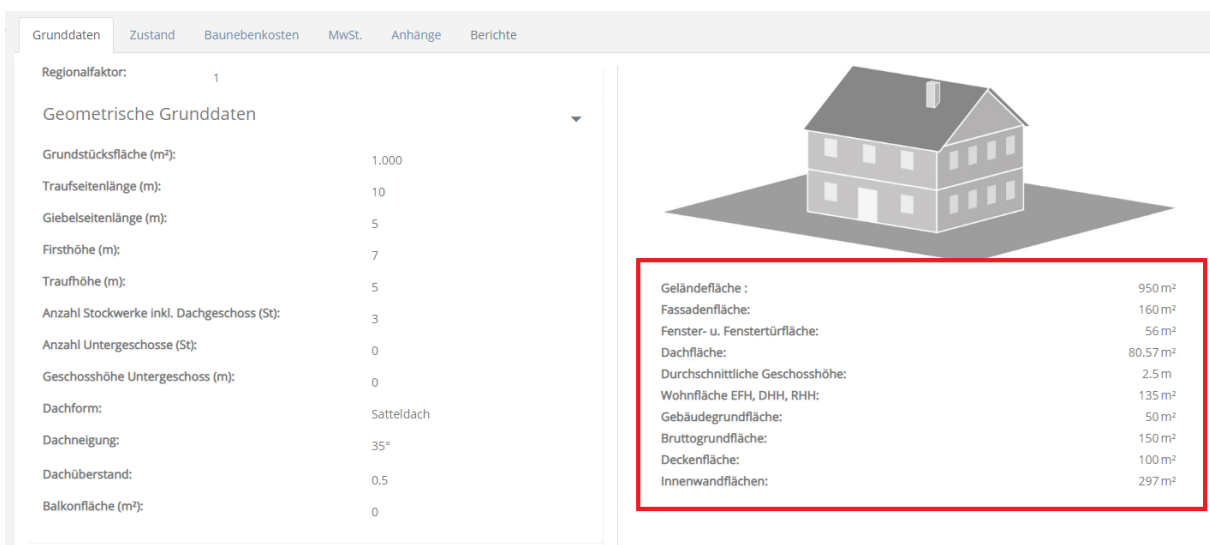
Grunddaten Zustand Baunebenkosten MwSt. Anhänge Berichte

Regionalfaktor: 1

Geometrische Grunddaten

| | |
|---|---|
| Grundstücksfläche (m²): | 1.000 |
| Traufseitenlänge (m): | 10 |
| Giebelseitenlänge (m): | 5 |
| Firsthöhe (m): | 7 |
| Traufhöhe (m): | 5 |
| Anzahl Stockwerke inkl. Dachgeschoss (St): | 3 |
| Anzahl Untergeschosse (St): | 0 |
| Geschosshöhe Untergeschoss (m): | 0 |
| Dachform: | Satteldach |
| Dachneigung: | 35° |
| Dachüberstand: | 0.5 |
| Balkonfläche (m²): | 0 |

| | |
|---|---|
| Geländefläche : | 950 m² |
| Fassadenfläche: | 160 m² |
| Fenster- u. Fenstertürfläche: | 56 m² |
| Dachfläche: | 80.57 m² |
| Durchschnittliche Geschosshöhe: | 2.5 m |
| Wohnfläche EFH, DHH, RHH: | 135 m² |
| Gebäudegrundfläche: | 50 m² |
| Bruttogrundfläche: | 150 m² |
| Deckenfläche: | 100 m² |
| Innenwandflächen: | 297 m² |